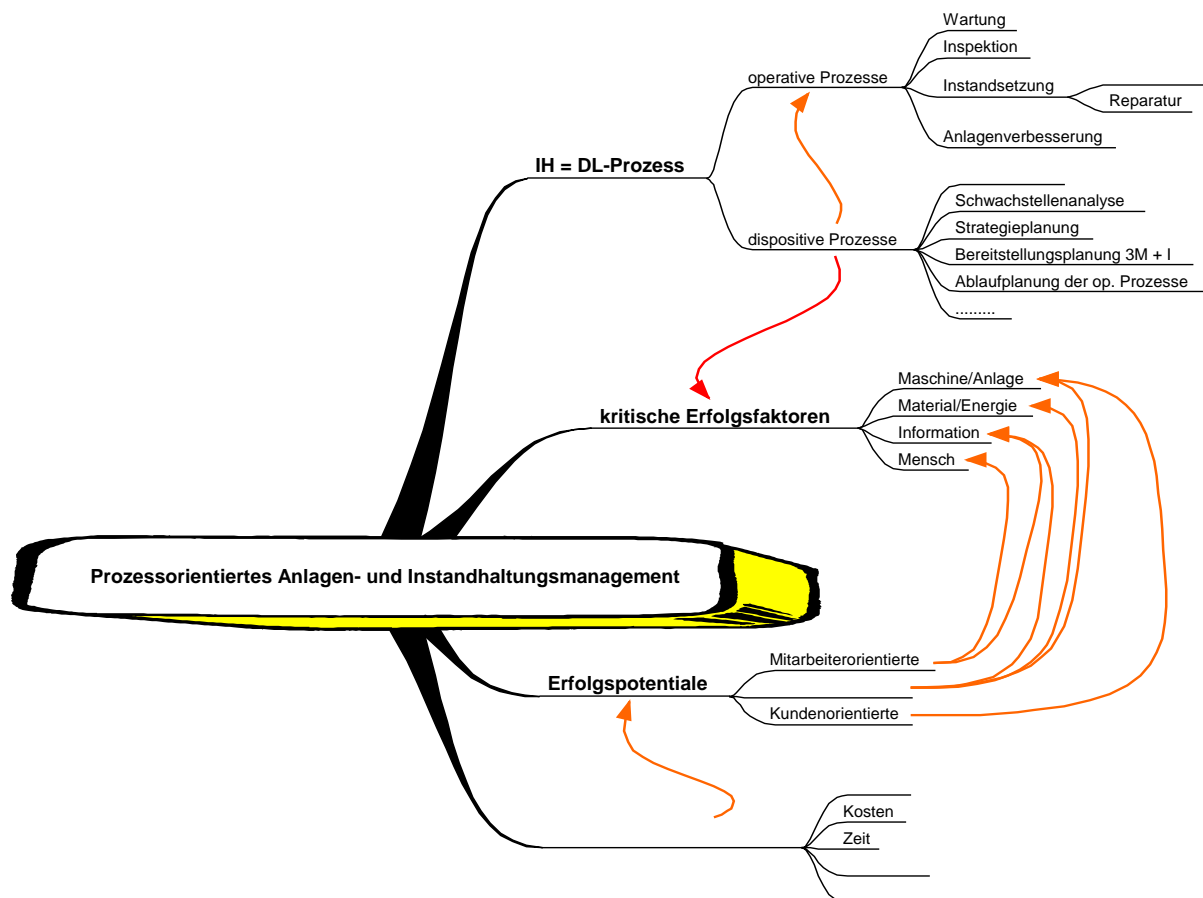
Prozessorientiertes Anlagen- und Instandhaltungsmanagement

IH = DL-Prozess

operative Prozesse

Wartung

Inspektion

Instandsetzung

Reparatur

Anlagenverbesserung

dispositive Prozesse

Schwachstellenanalyse

Strategieplanung

Bereitstellungsplanung 3M + I

Ablaufplanung der op. Prozesse

.........

kritische Erfolgsfaktoren

Maschine/Anlage

Material/Energie

Information

Mensch

Erfolgspotentiale

Mitarbeiterorientierte

Kundenorientierte

Kosten

Zeit